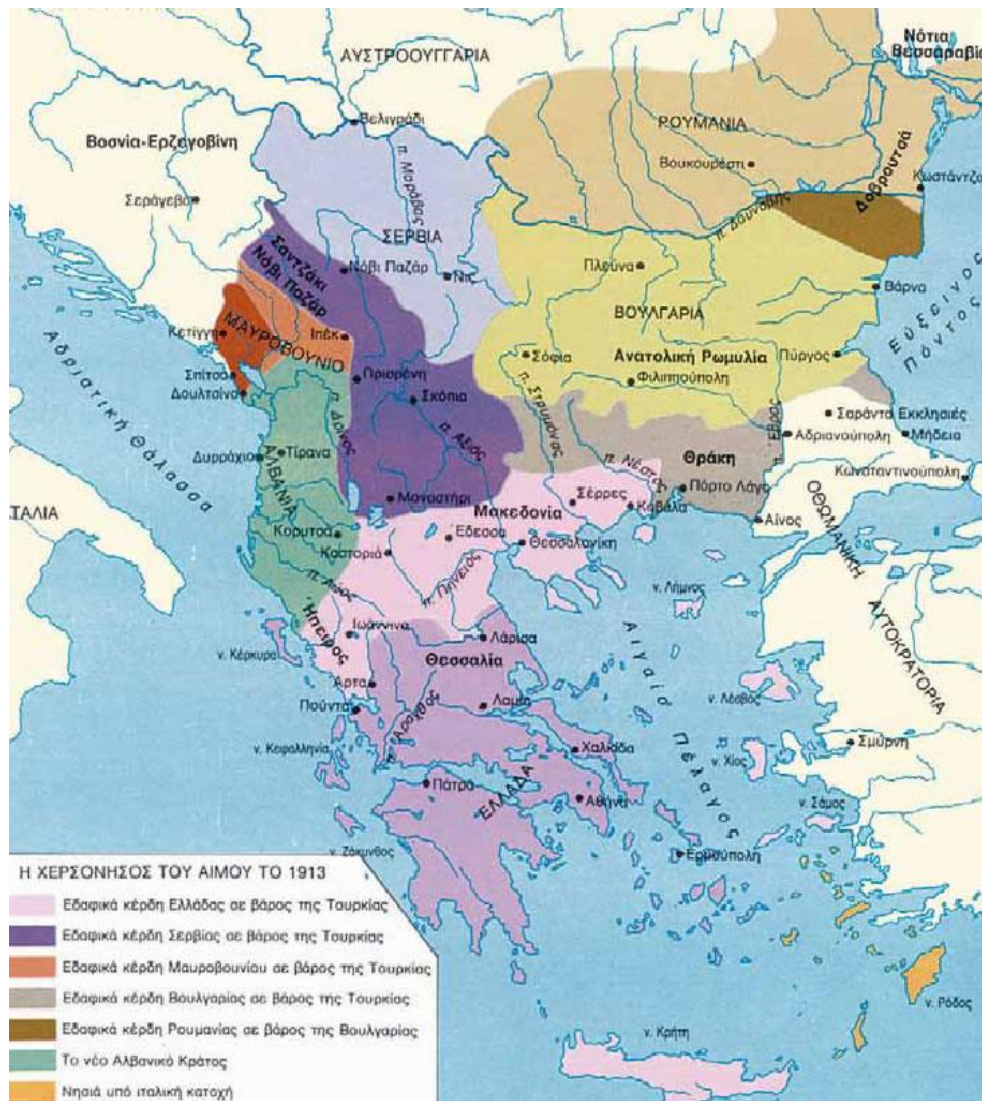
ΑΥΣΤΡΟΟΥΓΓΑΡΙΑ

Νότια Βεσσαραβία

Βοσνία-Ερζεγοβίνη

Βελιγράδι

ΡΟΥΜΑΝΙΑ

Βουκουρέστι

Κωστάντζα

Σεράγεβο

π. Μοράβας

Δοβρουτσά

π. Δούναβης

ΣΕΡΒΙΑ

Σαντζάκι Νόβι Παζάρ

Νόβι Παζάρ

Νις

Πλεύνα

Βάρνα

ΒΟΥΛΓΑΡΙΑ

Εύξεινος Πόντος

Κετίγνη

ΜΑΥΡΟΒΟΥΝΙΟ

Ιπέκ

Αδριατική θάλασσα

Σπίτσα

Δουλτσίνο

Πριζρένη

Σόφια

Ανατολική Ρωμυλία

Πύργος

Φιλιππούπολη

Σκόπια

π. Στρυμόνας

Σαράντα Εκκλησιές

Δυρράχιο

Τίρανα

π. Δρίνος

π. Αξιός

π. Έβρος

Αδριανούπολη

Μήδεια

ΑΛΒΑΝΙΑ

π. Νέστος

Θράκη

Κωνσταντινούπολη

Μοναστήρι

ΙΤΑΛΙΑ

Μακεδονία

Σέρρες

Πόρτο Λάγος

Καβάλα

Αίνος

Κορυτσά

Έδεσσα

Θεσσαλονίκη

ΟΘΩΜΑΝΙΚΗ ΑΥΤΟΚΡΑΤΟΡΙΑ

Καστοριά

π. Αώος

π. Πηνειός

ν. Λήμνος

Ήπειρος

Ιωάννινα

Λάρισα

ν. Κέρκυρα

Θεσσαλία

Αιγαίο Πέλαγος

Άρτα

ν. Λέσβος

Πρέβεζα

Λαμία

π. Αχελώος

ν. Κεφαλληνία

Χαλκίδα

Σμύρνη

ν. Χίος

Πάτρα

ΕΛΛΑΔΑ

Αθήνα

ν. Σάμος

ν. Ζάκυνθος

Ερμούπολη

ν. Ρόδος

ν. Κρήτη

Η ΧΕΡΣΟΝΗΣΟΣ ΤΟΥ ΑΙΜΟΥ ΤΟ 1913

Εδαφικά κέρδη Ελλάδας σε βάρος της Τουρκίας

Εδαφικά κέρδη Σερβίας σε βάρος της Τουρκίας

Εδαφικά κέρδη Μαυροβουνίου σε βάρος της Τουρκίας

Εδαφικά κέρδη Βουλγαρίας σε βάρος της Τουρκίας

Εδαφικά κέρδη Ρουμανίας σε βάρος της Βουλγαρίας

Το νέο Αλβανικό Κράτος

Νησιά υπό ιταλική κατοχή